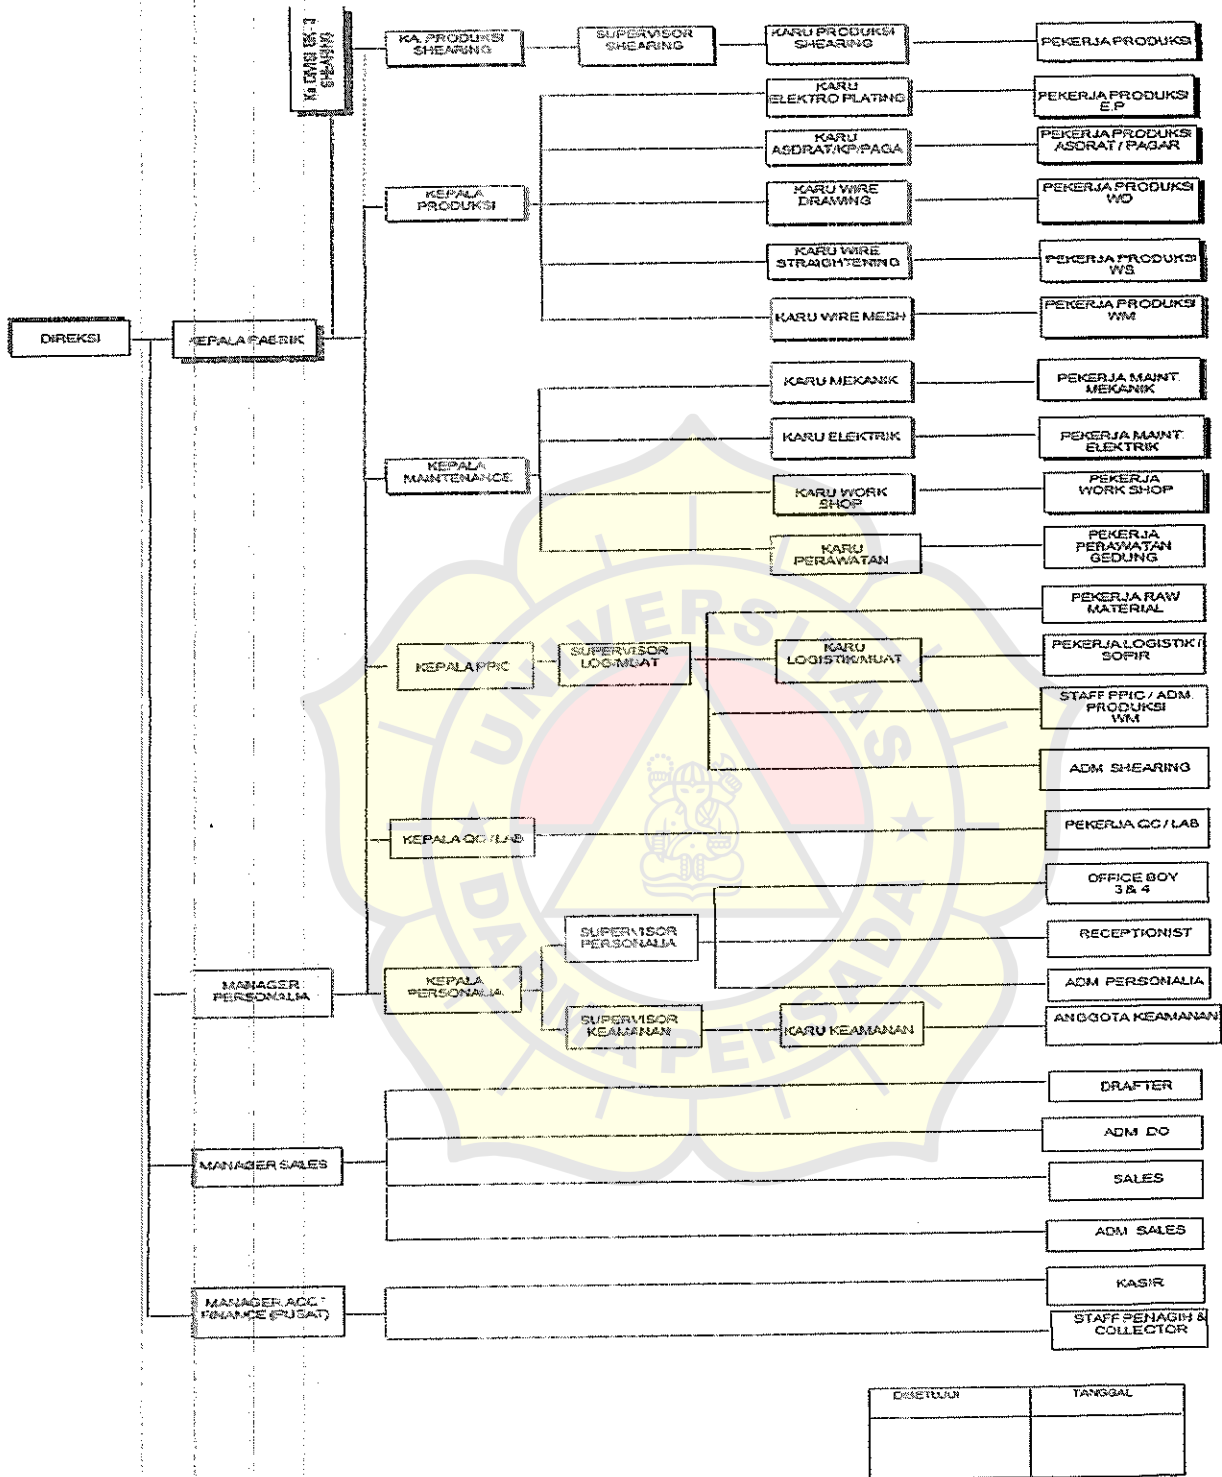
Ka. DIVISI BK. 3 SHEARING

KA. PRODUKSI SHEARING

SUPERVISOR SHEARING

KARU PRODUKSI SHEARING

PEKERJA PRODUKSI

KARU ELEKTRO PLATING

PEKERJA PRODUKSI E.P

KARU ASDRAT/KP/PAGA

PEKERJA PRODUKSI ASDRAT / PAGAR

KEPALA PRODUKSI

KARU WIRE DRAWING

PEKERJA PRODUKSI WD

KARU WIRE STRAIGHTENING

PEKERJA PRODUKSI WS

KARU WIRE MESH

PEKERJA PRODUKSI WM

DIREKSI

KEPALA PABRIK

KARU MEKANIK

PEKERJA MAINT. MEKANIK

KARU ELEKTRIK

PEKERJA MAINT. ELEKTRIK

KEPALA MAINTENANCE

KARU WORK SHOP

PEKERJA WORK SHOP

KARU PERAWATAN

PEKERJA PERAWATAN GEDUNG

PEKERJA RAW MATERIAL

KEPALA PPIC

SUPERVISOR LOG/MUAT

KARU LOGISTIK/MUAT

PEKERJA LOGISTIK / SOPIR

STAFF PPIC / ADM. PRODUKSI WM

ADM SHEARING

KEPALA QC / LAB

PEKERJA QC / LAB

OFFICE BOY 3 & 4

SUPERVISOR PERSONALIA

RECEPTIONIST

MANAGER PERSONALIA

KEPALA PERSONALIA

ADM PERSONALIA

SUPERVISOR KEAMANAN

KARU KEAMANAN

ANGGOTA KEAMANAN

DRAFTER

ADM DO

MANAGER SALES

SALES

ADM SALES

KASIR

MANAGER ACC / FINANCE (PUSAT)

STAFF PENAGIH & COLLECTOR

| DISETUJUI | TANGGAL |
|---|---|
| | |